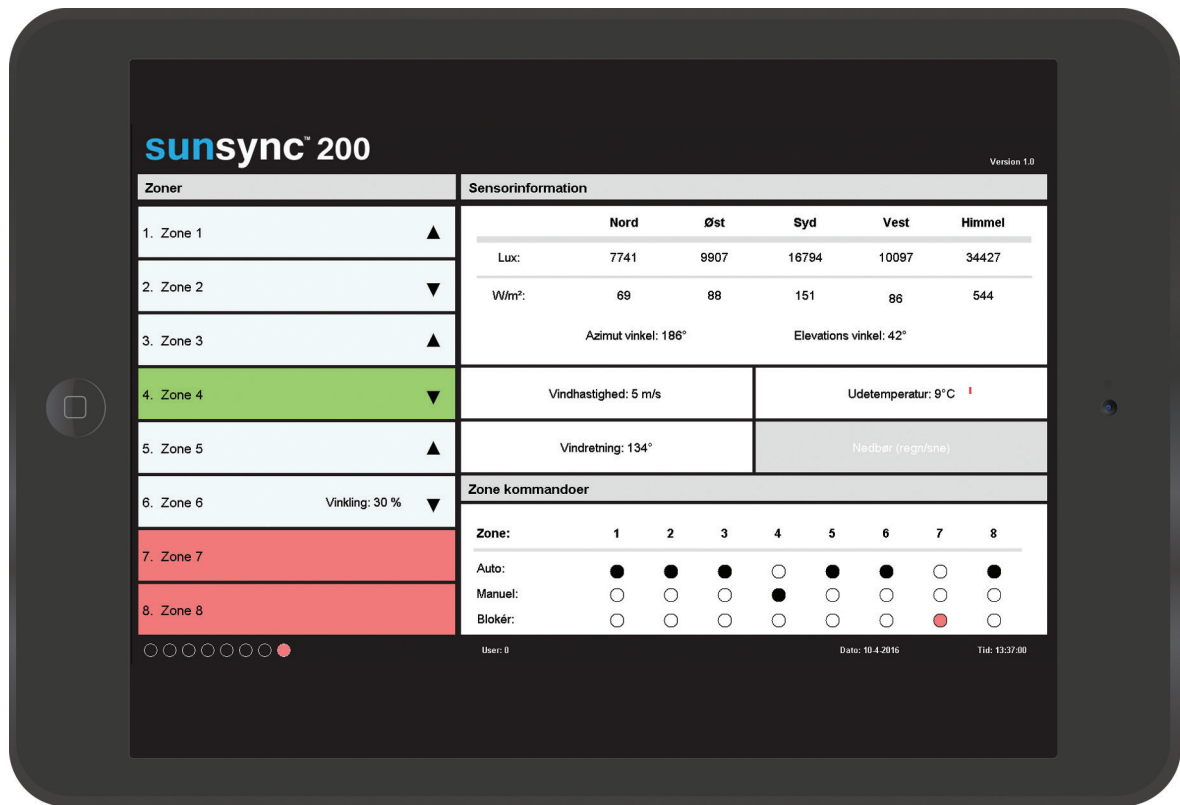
sunsync™ 200

Version 1.0

Zoner

1. Zone 1 ▲

2. Zone 2 ▼

3. Zone 3 ▲

4. Zone 4 ▼

5. Zone 5 ▲

6. Zone 6 Vinkling: 30 % ▼

7. Zone 7

8. Zone 8

Sensorinformation

| | Nord | Øst | Syd | Vest | Himmel |
|---|---|---|---|---|---|
| Lux: | 7741 | 9907 | 16794 | 10097 | 34427 |
| W/m²: | 69 | 88 | 151 | 86 | 544 |

Azimut vinkel: 186°

Elevations vinkel: 42°

Vindhastighed: 5 m/s

Udetemperatur: 9°C

Vindretning: 134°

Nedbør (regn/sne)

Zone kommandoer

| Zone: | 1 | 2 | 3 | 4 | 5 | 6 | 7 | 8 |
|---|---|---|---|---|---|---|---|---|
| Auto: | ● | ● | ● | ○ | ● | ● | ○ | ● |
| Manuel: | ○ | ○ | ○ | ● | ○ | ○ | ○ | ○ |
| Blokér: | ○ | ○ | ○ | ○ | ○ | ○ | ● | ○ |

User: 0

Dato: 10-4-2016

Tid: 13:37:00